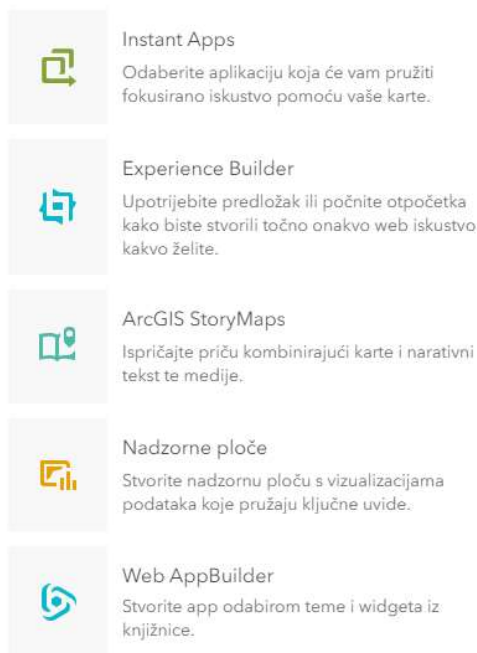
Instant Apps
Odaberite aplikaciju koja će vam pružiti fokusirano iskustvo pomoću vaše karte.

Experience Builder
Upotrijebite predložak ili počnite otpočetka kako biste stvorili točno onakvo web iskustvo kakvo želite.

ArcGIS StoryMaps
Ispričajte priču kombinirajući karte i narativni tekst te medije.

Nadzorne ploče
Stvorite nadzornu ploču s vizualizacijama podataka koje pružaju ključne uvide.

Web AppBuilder
Stvorite app odabirom teme i widgeta iz knjižnice.